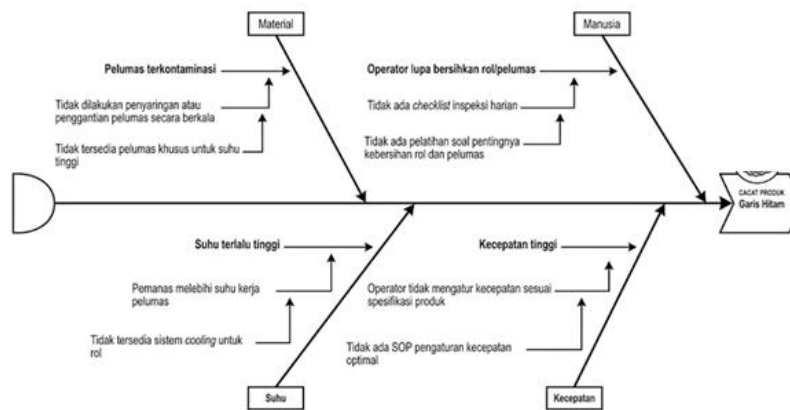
Material

Pelumas terkontaminasi

Tidak dilakukan penyaringan atau penggantian pelumas secara berkala

Tidak tersedia pelumas khusus untuk suhu tinggi

Manusia

Operator lupa bersihkan rol/pelumas

Tidak ada checklist inspeksi harian

Tidak ada pelatihan soal pentingnya kebersihan rol dan pelumas

CACAT PRODUK
Garis Hitam

Suhu terlalu tinggi

Pemanas melebihi suhu kerja pelumas

Tidak tersedia sistem cooling untuk rol

Suhu

Kecepatan tinggi

Operator tidak mengatur kecepatan sesuai spesifikasi produk

Tidak ada SOP pengaturan kecepatan optimal

Kecepatan